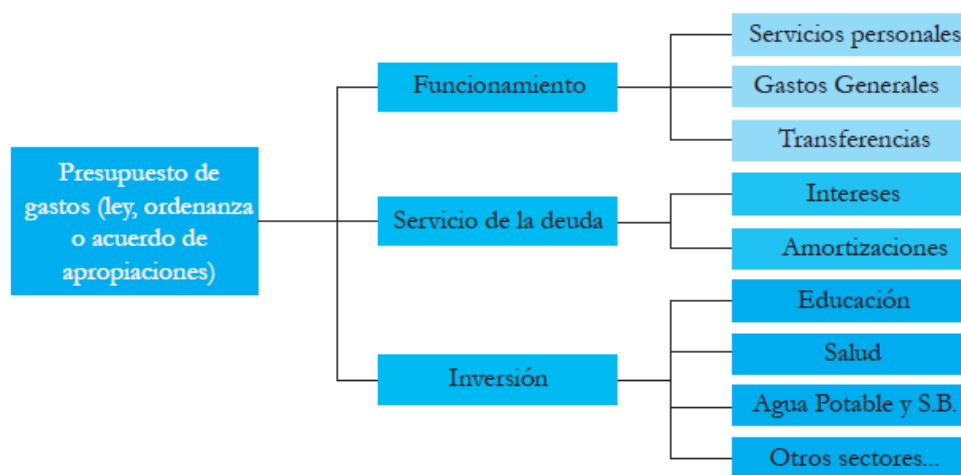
Presupuesto de gastos (ley, ordenanza o acuerdo de apropiaciones)

Funcionamiento

Servicios personales

Gastos Generales

Transferencias

Servicio de la deuda

Intereses

Amortizaciones

Inversión

Educación

Salud

Agua Potable y S.B.

Otros sectores...